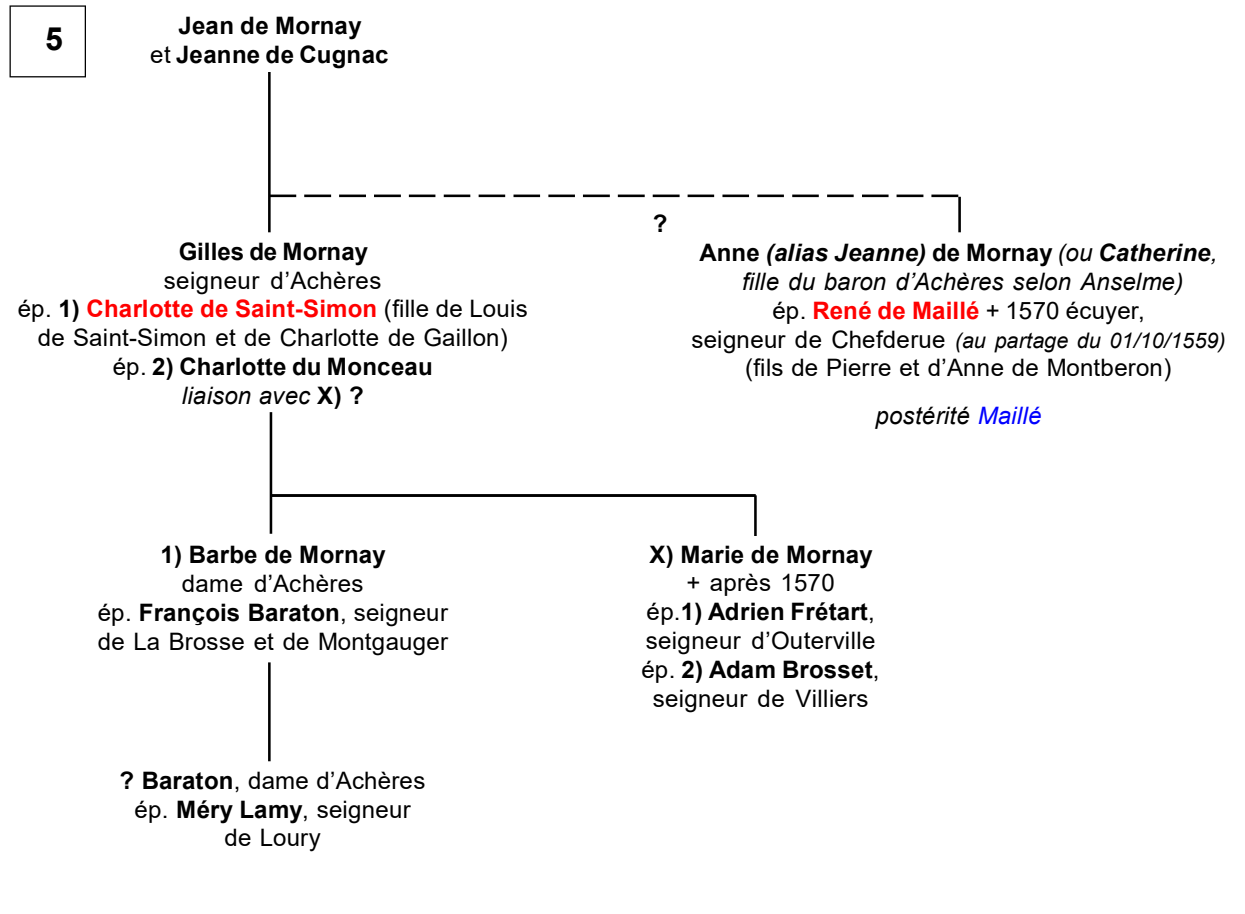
5

Jean de Mornay
et Jeanne de Cugnac

?

Gilles de Mornay
seigneur d'Achères
ép. 1) Charlotte de Saint-Simon (fille de Louis de Saint-Simon et de Charlotte de Gaillon)
ép. 2) Charlotte du Monceau
liaison avec X) ?

Anne (alias Jeanne) de Mornay (ou Catherine, fille du baron d'Achères selon Anselme)
ép. René de Maillé + 1570 écuyer, seigneur de Chefderue (au partage du 01/10/1559)
(fils de Pierre et d'Anne de Montberon)

postérité Maillé

1) Barbe de Mornay
dame d'Achères
ép. François Baraton, seigneur de La Brosse et de Montgauger

X) Marie de Mornay
+ après 1570
ép.1) Adrien Frétart, seigneur d'Outerville
ép. 2) Adam Brosset, seigneur de Villiers

? Baraton, dame d'Achères
ép. Méry Lamy, seigneur de Loury